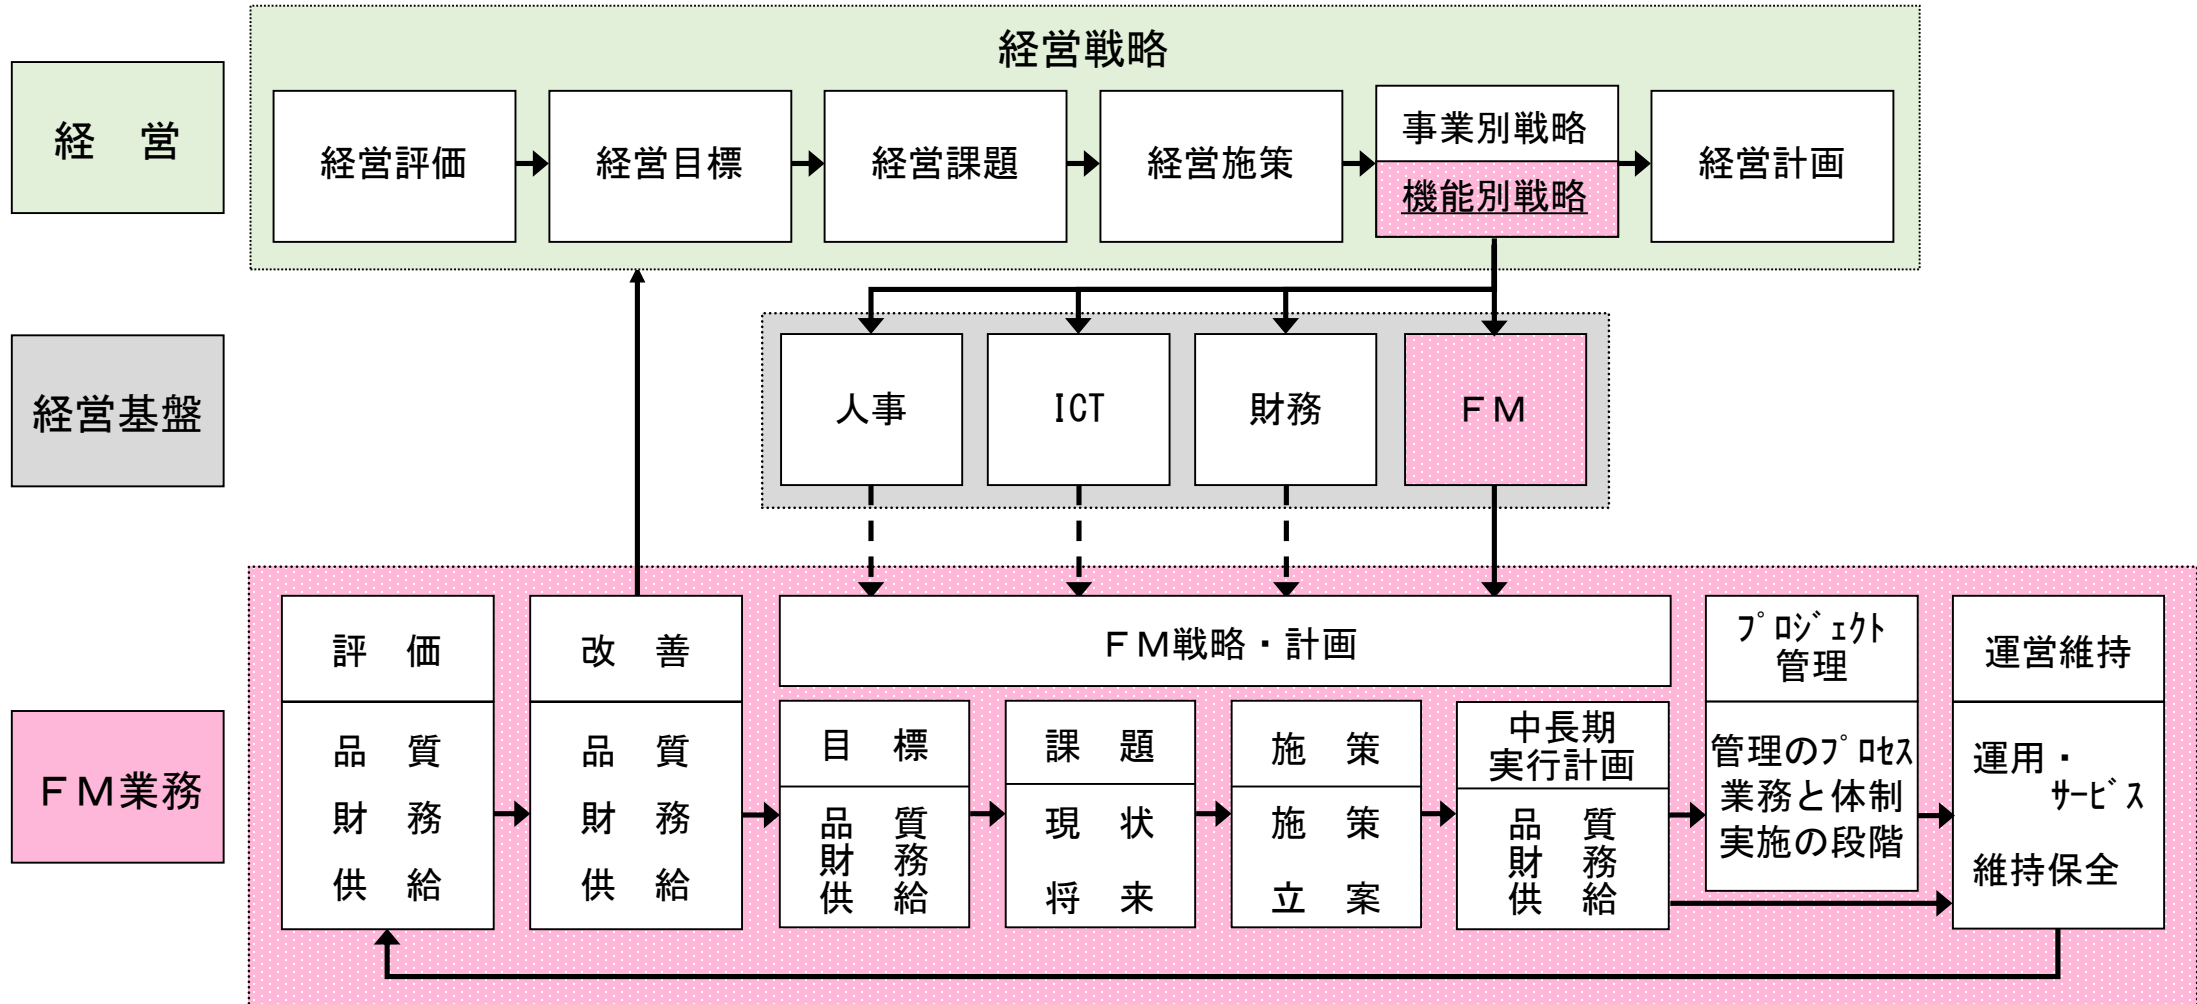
経　営

経営基盤

ＦＭ業務

経営戦略

経営評価

経営目標

経営課題

経営施策

事業別戦略

機能別戦略

経営計画

人事

ICT

財務

ＦＭ

評　価

品　質
財　務
供　給

改　善

品　質
財　務
供　給

ＦＭ戦略・計画

目　標

品　質
財　務
供　給

課　題

現　状
将　来

施　策

施　策
立　案

中長期
実行計画

品　質
財　務
供　給

ﾌﾟﾛｼﾞｪｸﾄ
管理

管理のﾌﾟﾛｾｽ
業務と体制
実施の段階

運営維持

運用・
ｻｰﾋﾞｽ
維持保全